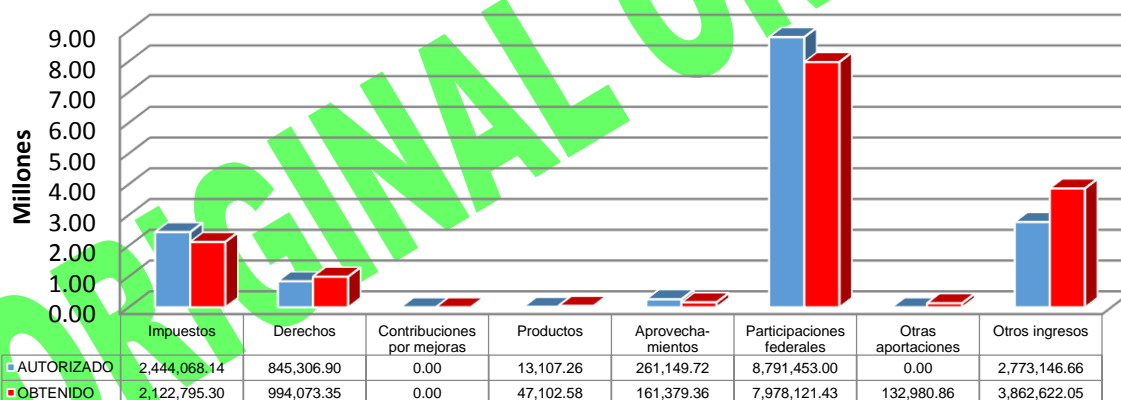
ORIGINAL CP

9.00
8.00
7.00
6.00
5.00
4.00
3.00
2.00
1.00
0.00

Millones

| | Impuestos | Derechos | Contribuciones por mejoras | Productos | Aprovechamientos | Participaciones federales | Otras aportaciones | Otros ingresos |
|---|---|---|---|---|---|---|---|---|
| AUTORIZADO | 2,444,068.14 | 845,306.90 | 0.00 | 13,107.26 | 261,149.72 | 8,791,453.00 | 0.00 | 2,773,146.66 |
| OBTENIDO | 2,122,795.30 | 994,073.35 | 0.00 | 47,102.58 | 161,379.36 | 7,978,121.43 | 132,980.86 | 3,862,622.05 |